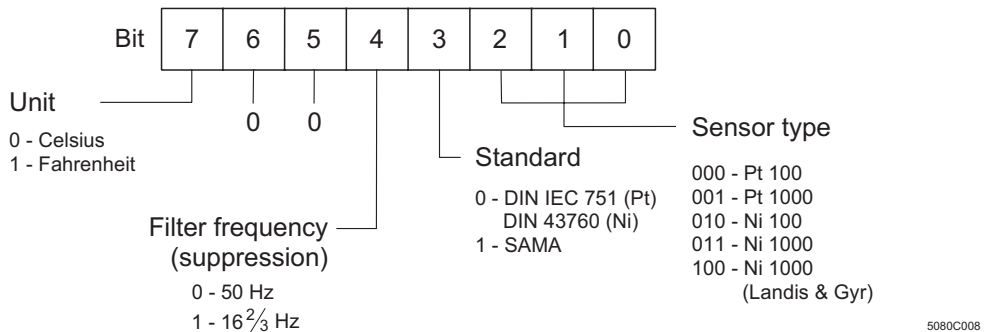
| Bit | 7 | 6 | 5 | 4 | 3 | 2 | 1 | 0 |
|---|---|---|---|---|---|---|---|---|

0 0

Unit

0 - Celsius
1 - Fahrenheit

Sensor type

000 - Pt 100
001 - Pt 1000
010 - Ni 100
011 - Ni 1000
100 - Ni 1000
(Landis & Gyr)

Standard

0 - DIN IEC 751 (Pt)
DIN 43760 (Ni)
1 - SAMA

Filter frequency
(suppression)

0 - 50 Hz
1 - $16\frac{2}{3}$ Hz

5080C008